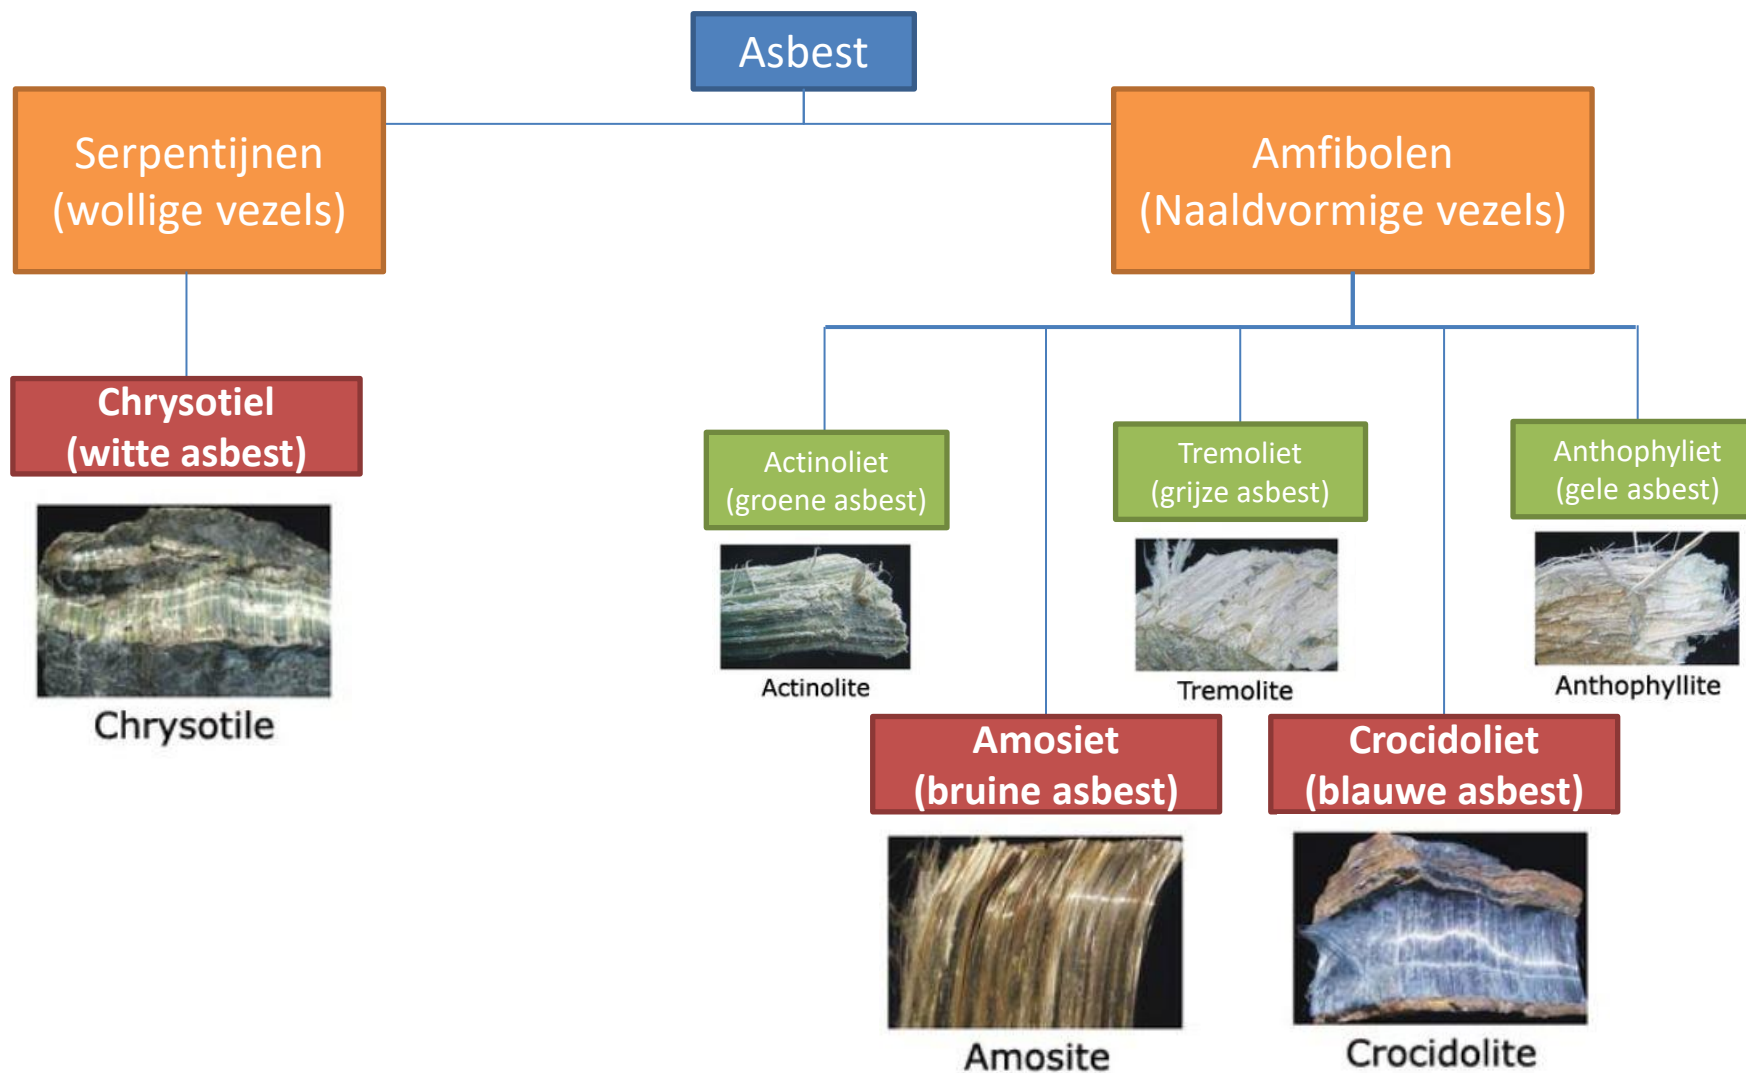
Asbest

Serpentijnen (wollige vezels)

Amfibolen (Naaldvormige vezels)

Chrysotiel (witte asbest)

Chrysotile

Actinoliet (groene asbest)

Actinolite

Tremoliet (grijze asbest)

Tremolite

Anthophyliet (gele asbest)

Anthophyllite

Amosiet (bruine asbest)

Amosite

Crocidoliet (blauwe asbest)

Crocidolite